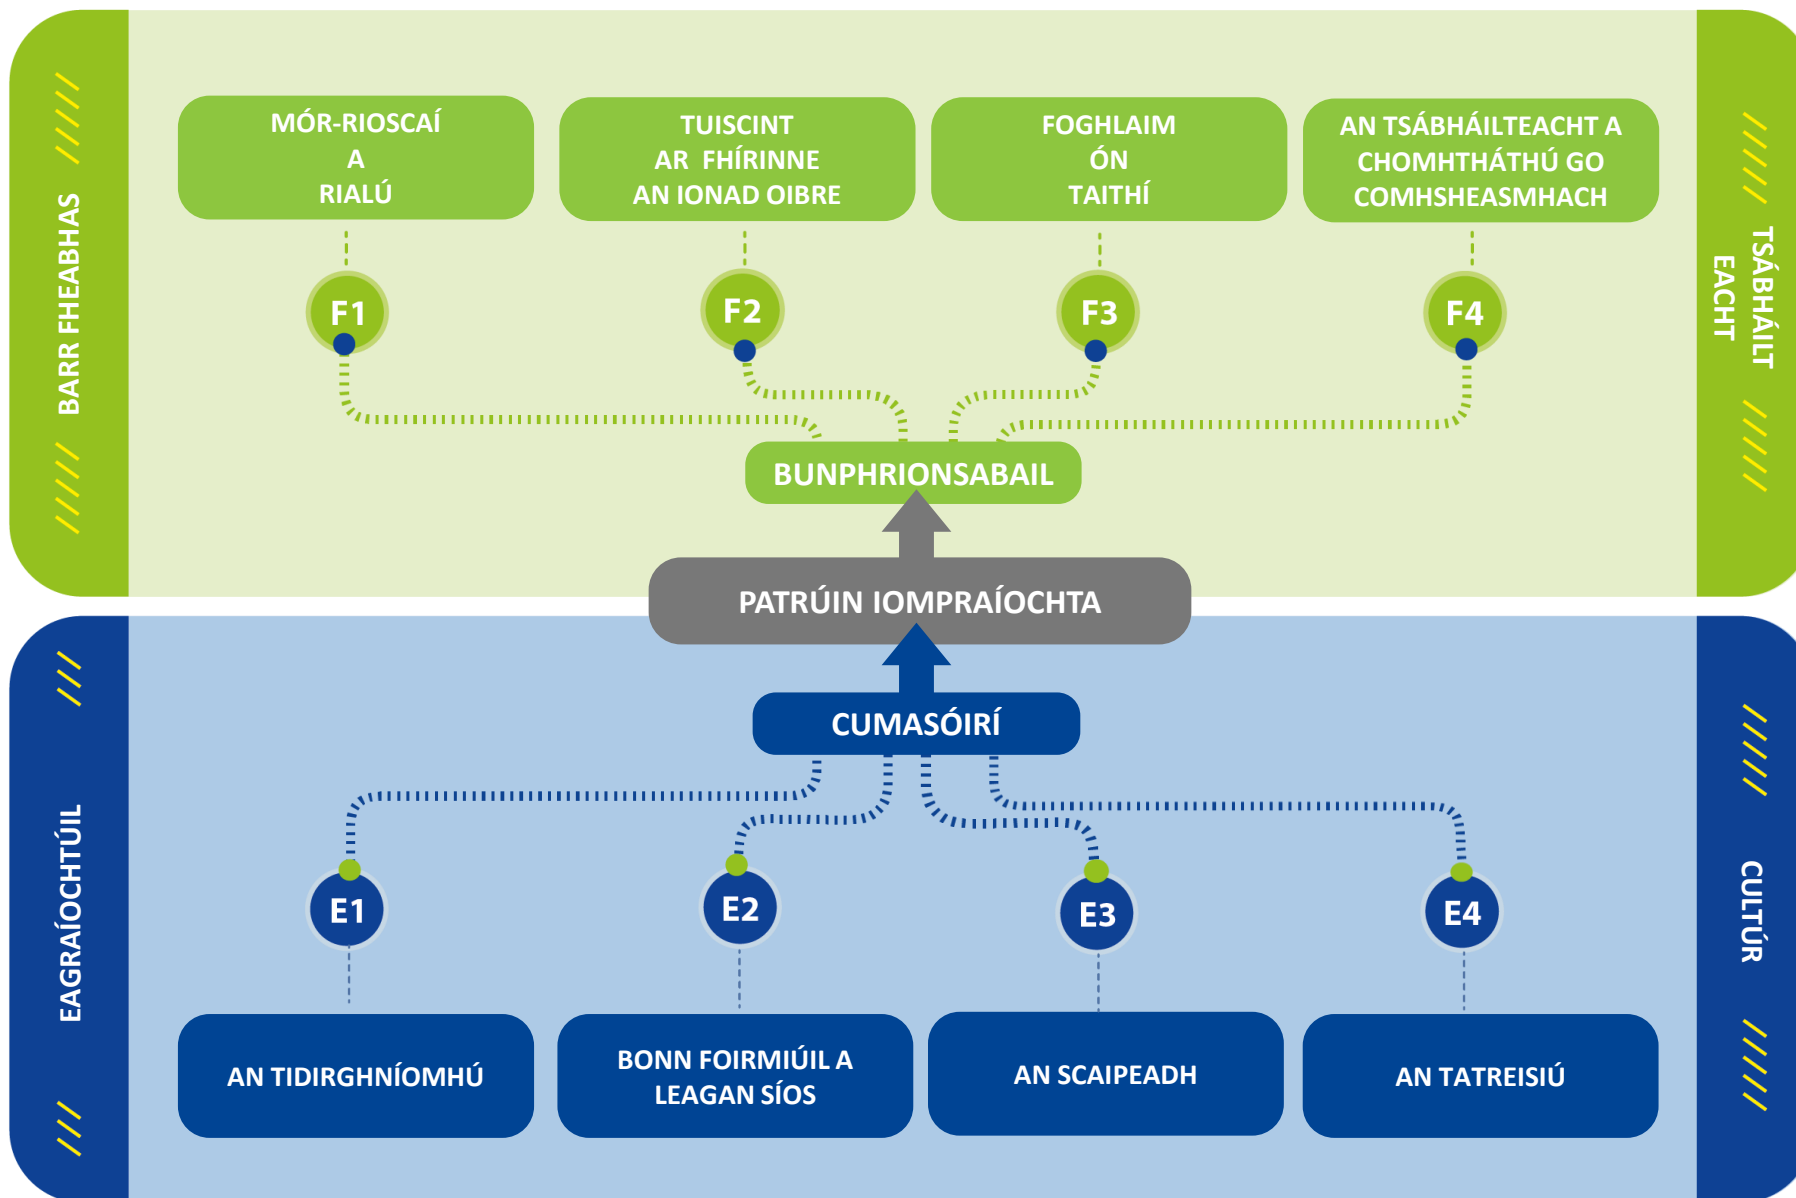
BARR FHEABHAS

MÓR-RIOSCAÍ
A
RIALÚ

TUISCINT
AR FHÍRINNE
AN IONAD OIBRE

FOGHLAIM
ÓN
TAITHÍ

AN TSÁBHÁILTEACHT A CHOMHTHÁTHÚ GO COMHSHEASMHACH

TSÁBHÁILT EACHT

F1

F2

F3

F4

BUNPHRIONSABAIL

PATRÚIN IOMPRAÍOCHTA

CUMASÓIRÍ

EAGRAÍOCHTÚIL

E1

E2

E3

E4

CULTÚR

AN TIDIRGHNÍOMHÚ

BONN FOIRMIÚIL A LEAGAN SÍOS

AN SCAIPEADH

AN TATREISIÚ